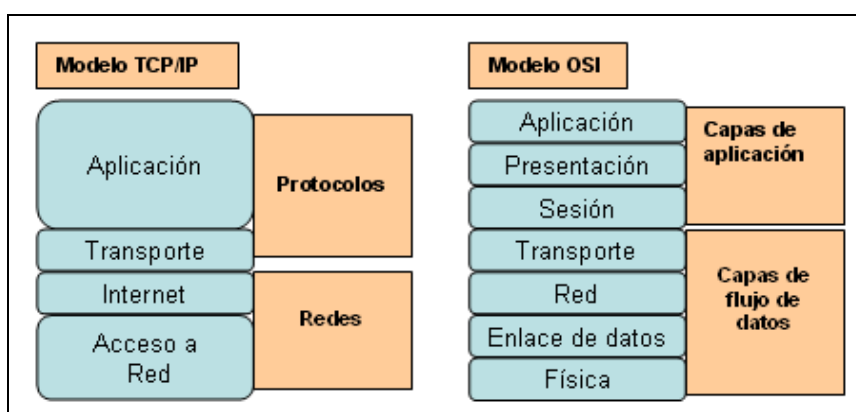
Modelo TCP/IP

Aplicación

Transporte

Internet

Acceso a Red

Protocolos

Redes

Modelo OSI

Aplicación

Presentación

Sesión

Transporte

Red

Enlace de datos

Física

Capas de aplicación

Capas de flujo de datos